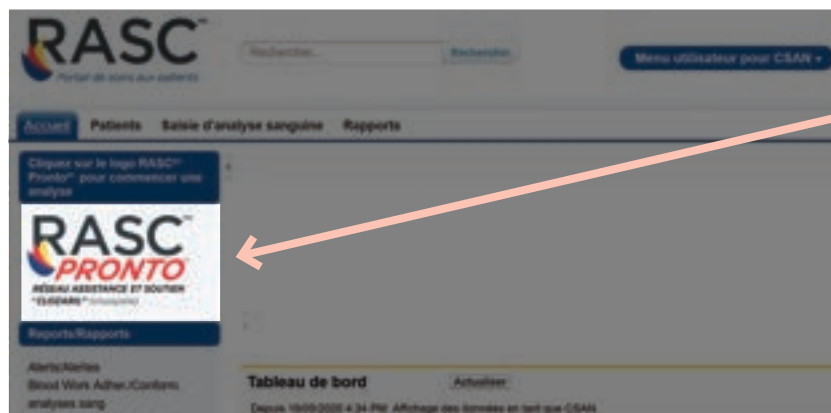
RASC™
Portail de soins aux patients

Rechercher... Rechercher

Menu utilisateur pour CSAN ▾

Accueil Patients Saisie d'analyse sanguine Rapports

Cliquer sur le logo RASC™ Pronto™ pour commencer une analyse

RASC™
PRONTO
RÉSEAU ASSISTANCE ET SOUTIEN
"CLOZARIL"® (clozapine)

Reports/Rapports

Alerts/Alertes
Blood Work Adher./Conform. analyses sang

Tableau de bord Actualiser

Depuis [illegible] PM Affichage des données en tant que CSAN